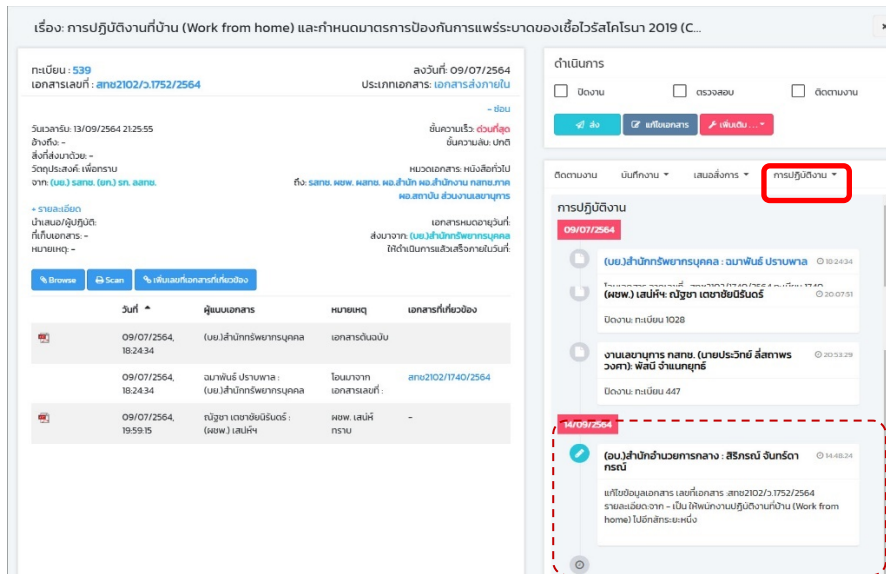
เรื่อง: การปฏิบัติงานที่บ้าน (Work from home) และกำหนดมาตรการป้องกันการแพร่ระบาดของเชื้อไวรัสโคโรนา 2019 (C...

ทะเบียน : 539
เอกสารเลขที่ : สกช2102/ว.1752/2564

ลงวันที่: 09/07/2564
ประเภทเอกสาร: เอกสารส่งภายใน

- ซ่อน

วันเวลารับ: 13/09/2564 21:25:55
อ้างถึง: -
สิ่งที่ส่งมาด้วย: -
วัตถุประสงค์: เพื่อทราบ
จาก: (บย.) สลช. (บก.) รก. สลช.

ชั้นความเร็ว: ด่วนที่สุด
ชั้นความลับ: ปกติ

หมวดเอกสาร: หนังสือทั่วไป
ถึง: รสทช. ผชพ. ผสทช. ผง.สำนัก ผอ.สำนักงาน กสทช.ภาค ผอ.สถาบัน ส่วนงานเลขานุการ

+ รายละเอียด
นำเสนอ/ผู้ปฏิบัติ:
ที่เก็บเอกสาร: -
หมายเหตุ: -

เอกสารหมดอายุวันที่:
ส่งมาจาก: (บย.)สำนักทรัพยากรบุคคล
ให้ดำเนินการแล้วเสร็จภายในวันที่:

Browse | Scan | เพิ่มเลขที่เอกสารที่เกี่ยวข้อง

| | วันที่ | ผู้แนบเอกสาร | หมายเหตุ | เอกสารที่เกี่ยวข้อง |
|---|---|---|---|---|
| | 09/07/2564, 18:24:34 | (บย.)สำนักทรัพยากรบุคคล | เอกสารต้นฉบับ | |
| | 09/07/2564, 18:24:34 | ฉมาพันธ์ ปราบพาล : (บย.)สำนักทรัพยากรบุคคล | โอนมาจากเอกสารเลขที่ : | สกช2102/1740/2564 |
| | 09/07/2564, 19:59:15 | ณัฐชา เตชาชัยนิรันดร์ : (ผชพ.) เลขาฯ | ผชพ. เลขาฯ ทราบ | - |

ดำเนินการ
ปิดงาน
ตรวจสอบ
ติดตามงาน
ส่ง
แก้ไขเอกสาร
เพิ่มเติม...

ติดตามงาน | บันทึกงาน ▾ | เสนอสั่งการ ▾ | การปฏิบัติงาน ▾

การปฏิบัติงาน
09/07/2564
(บย.)สำนักทรัพยากรบุคคล : ฉมาพันธ์ ปราบพาล 18:24:34
(ผชพ.) เลขาฯ : ณัฐชา เตชาชัยนิรันดร์ 20:07:51
ปิดงาน: ทะเบียน 1028
งานเลขานุการ กสทช. (นายประวิทย์ ลี่สถาพรวงศา): พัสนี จำแนกยุทธ์ 20:53:29
ปิดงาน: ทะเบียน 447
14/09/2564
(อบ.)สำนักอำนวยการกลาง : สิริกรณ์ จันทร์ดารณ์ 14:48:24
แก้ไขข้อมูลเอกสาร เลขที่เอกสาร :สกช2102/ว.1752/2564
รายละเอียด:จาก - เป็น ให้พนักงานปฏิบัติงานที่บ้าน (Work from home) ไปอีกสักระยะหนึ่ง